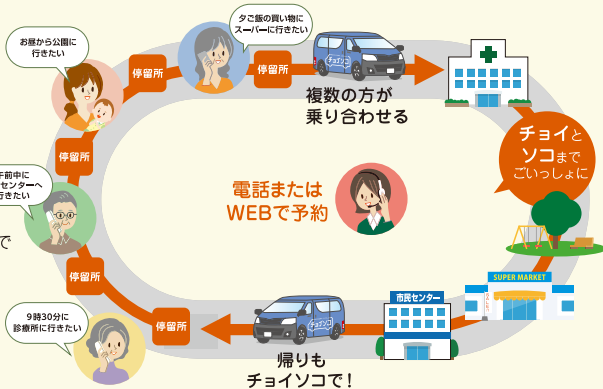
お昼から公園に行きたい

夕ご飯の買い物にスーパーに行きたい

停留所

停留所

チョイソコ

複数の方が乗り合わせる

停留所

午前中に
センターへ
行きたい

チョイとソコまでごいっしょに

電話または
WEBで予約

で

停留所

SUPER MARKET

市民センター

9時30分に診療所に行きたい

停留所

チョイソコ

帰りも
チョイソコで！